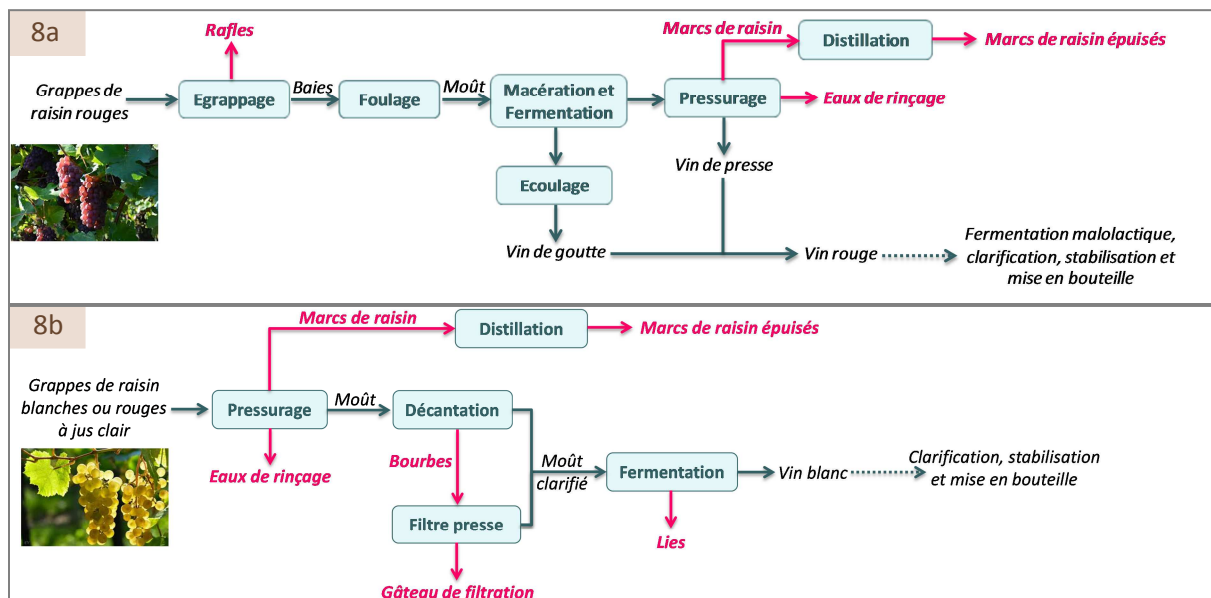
8a

Rafles

Marcs de raisin

Distillation

Marcs de raisin épuisés

Grappes de raisin rouges

Egrappage

Baies

Foulage

Moût

Macération et Fermentation

Pressurage

Eaux de rinçage

Vin de presse

Ecoulage

Vin de goutte

Vin rouge

Fermentation malolactique, clarification, stabilisation et mise en bouteille

8b

Marcs de raisin

Distillation

Marcs de raisin épuisés

Grappes de raisin blanches ou rouges à jus clair

Pressurage

Moût

Décantation

Eaux de rinçage

Bourbes

Moût clarifié

Fermentation

Vin blanc

Clarification, stabilisation et mise en bouteille

Filtre presse

Lies

Gâteau de filtration